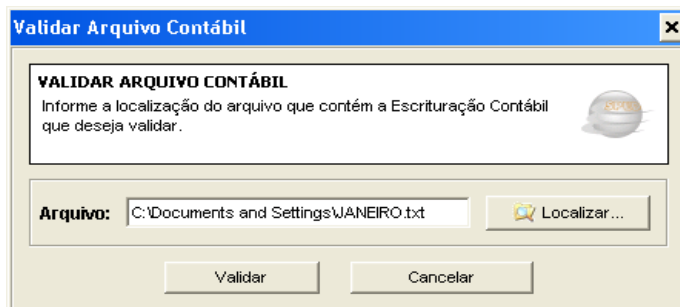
Validar Arquivo Contábil

VALIDAR ARQUIVO CONTÁBIL
Informe a localização do arquivo que contém a Escrituração Contábil que deseja validar.

Arquivo: C:\Documents and Settings\JANEIRO.txt

Localizar...

Validar

Cancelar